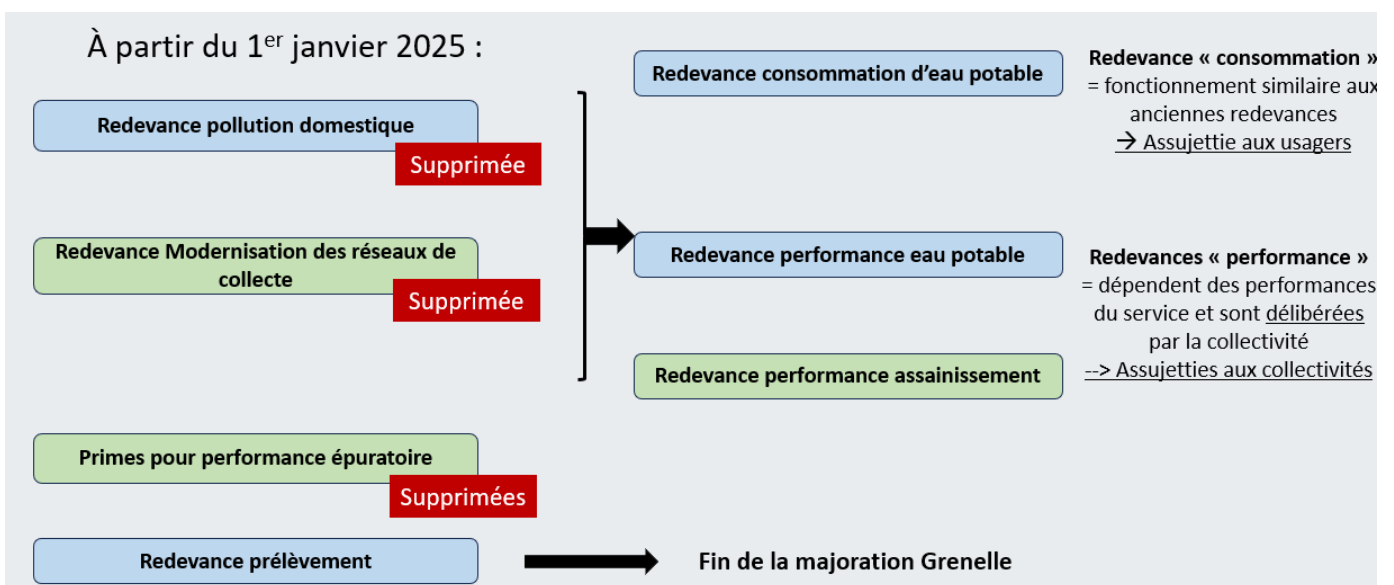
À partir du 1$^{er}$ janvier 2025 :

Redevance pollution domestique

Supprimée

Redevance Modernisation des réseaux de collecte

Supprimée

Primes pour performance épuratoire

Supprimées

Redevance prélèvement

Redevance consommation d'eau potable

Redevance performance eau potable

Redevance performance assainissement

Fin de la majoration Grenelle

Redevance « consommation »
= fonctionnement similaire aux anciennes redevances
→ Assujettie aux usagers

Redevances « performance »
= dépendent des performances du service et sont délibérées par la collectivité
--> Assujetties aux collectivités